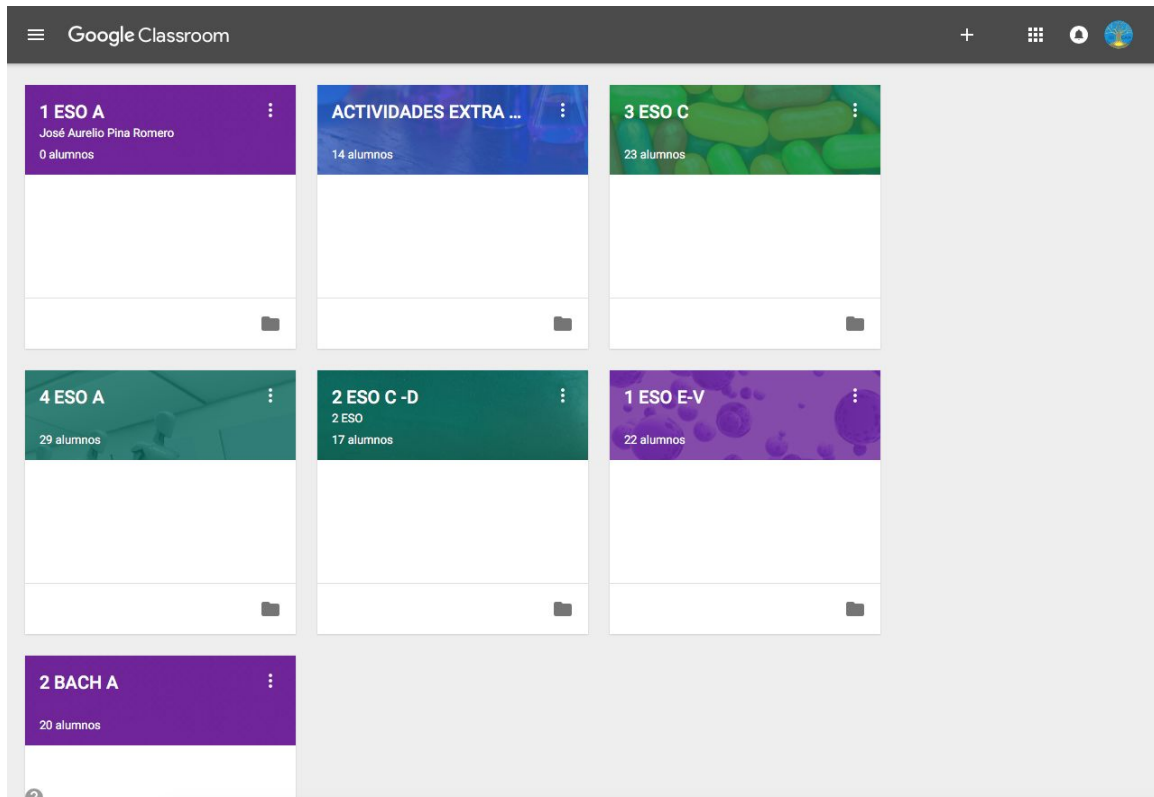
Google Classroom

1 ESO A
José Aurelio Pina Romero
0 alumnos

ACTIVIDADES EXTRA ...
14 alumnos

3 ESO C
23 alumnos

4 ESO A
29 alumnos

2 ESO C -D
2 ESO
17 alumnos

1 ESO E-V
22 alumnos

2 BACH A
20 alumnos